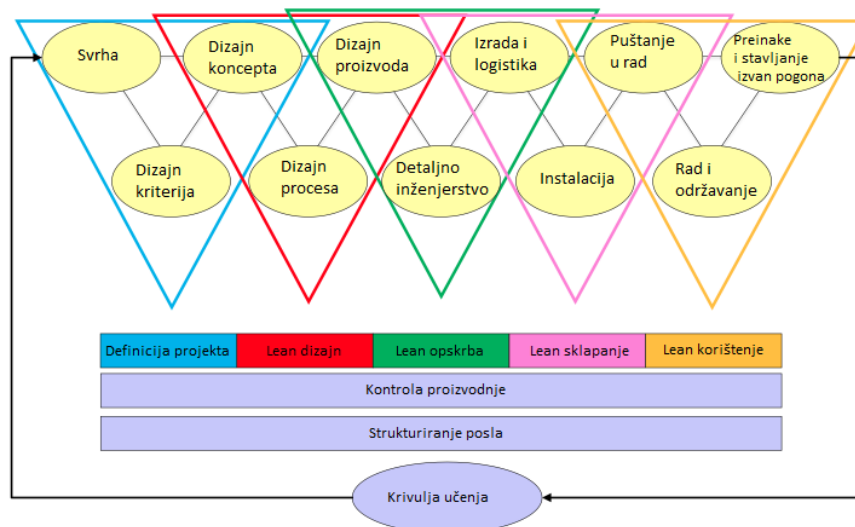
Svrha

Dizajn koncepta

Dizajn proizvoda

Izrada i logistika

Puštanje u rad

Preinake i stavljanje izvan pogona

Dizajn kriterija

Dizajn procesa

Detaljno inženjerstvo

Instalacija

Rad i održavanje

| Definicija projekta | Lean dizajn | Lean opskrba | Lean sklapanje | Lean korištenje |
|---|---|---|---|---|

Kontrola proizvodnje

Strukturiranje posla

Krivulja učenja